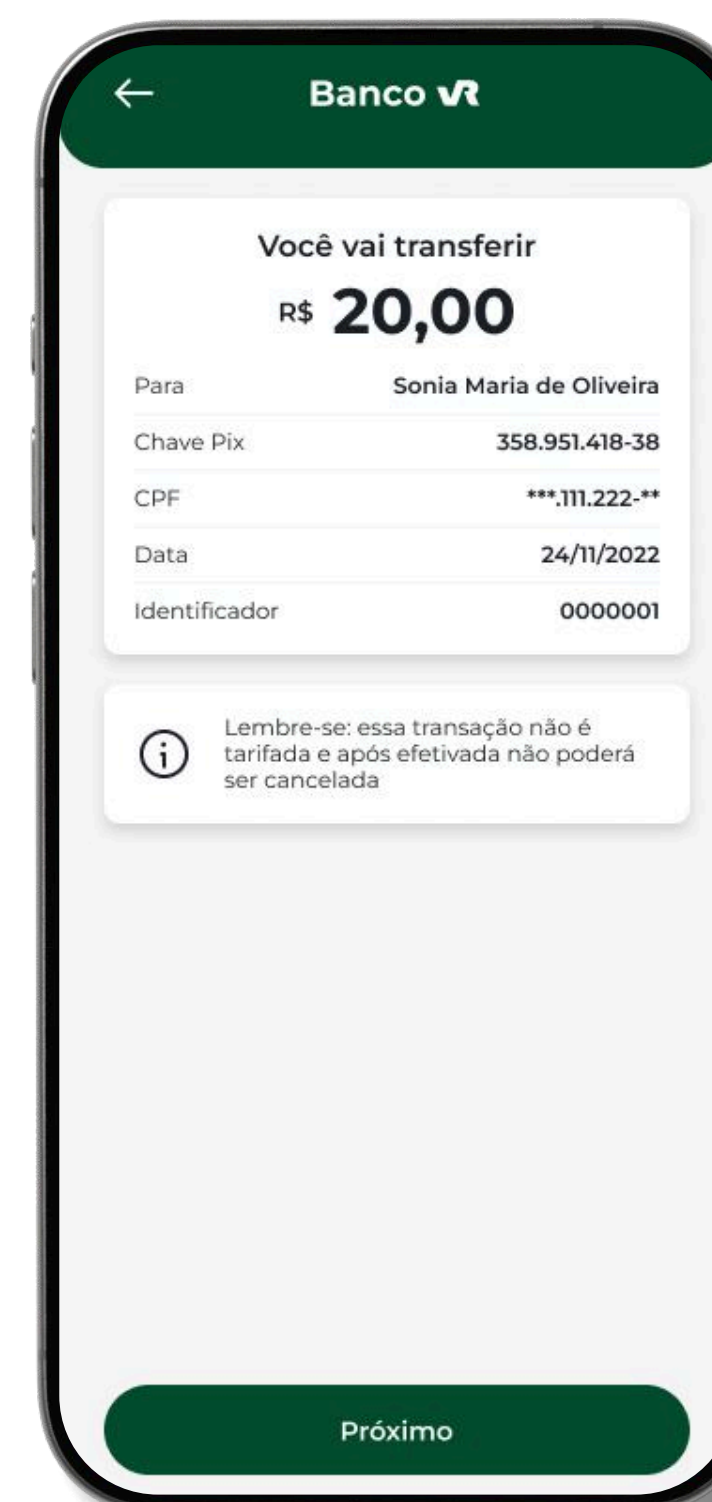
←

Banco VR

Você vai transferir

R$ 20,00

| | |
|---|---|
| Para | Sonia Maria de Oliveira |
| Chave Pix | 358.951.418-38 |
| CPF | \*\*\*.111.222-\*\* |
| Data | 24/11/2022 |
| Identificador | 0000001 |

Lembre-se: essa transação não é tarifada e após efetivada não poderá ser cancelada

Próximo